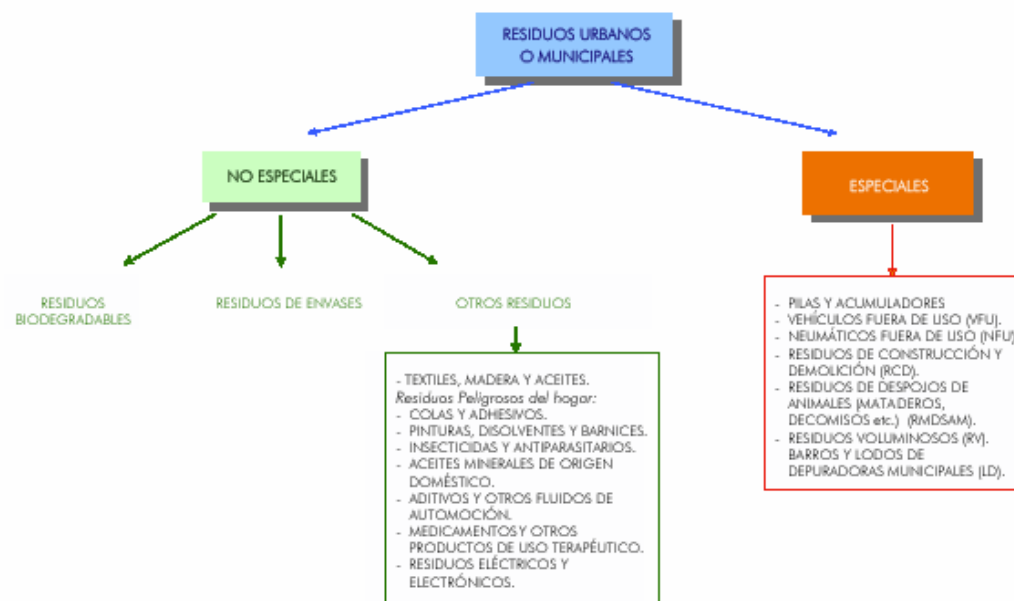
RESIDUOS URBANOS O MUNICIPALES

NO ESPECIALES

ESPECIALES

RESIDUOS BIODEGRADABLES

RESIDUOS DE ENVASES

OTROS RESIDUOS

- TEXTILES, MADERA Y ACEITES.
Residuos Peligrosos del hogar:
- COLAS Y ADHESIVOS.
- PINTURAS, DISOLVENTES Y BARNICES.
- INSECTICIDAS Y ANTIPARASITARIOS.
- ACEITES MINERALES DE ORIGEN DOMÉSTICO.
- ADITIVOS Y OTROS FLUIDOS DE AUTOMOCIÓN.
- MEDICAMENTOS Y OTROS PRODUCTOS DE USO TERAPÉUTICO.
- RESIDUOS ELÉCTRICOS Y ELECTRÓNICOS.

- PILAS Y ACUMULADORES
- VEHÍCULOS FUERA DE USO (VFU).
- NEUMÁTICOS FUERA DE USO (NFU)
- RESIDUOS DE CONSTRUCCIÓN Y DEMOLICIÓN (RCD).
- RESIDUOS DE DESPOJOS DE ANIMALES (MATADEROS, DECOMISOS etc.) (RMDSAM).
- RESIDUOS VOLUMINOSOS (RV). BARROS Y LODOS DE DEPURADORAS MUNICIPALES (LD).